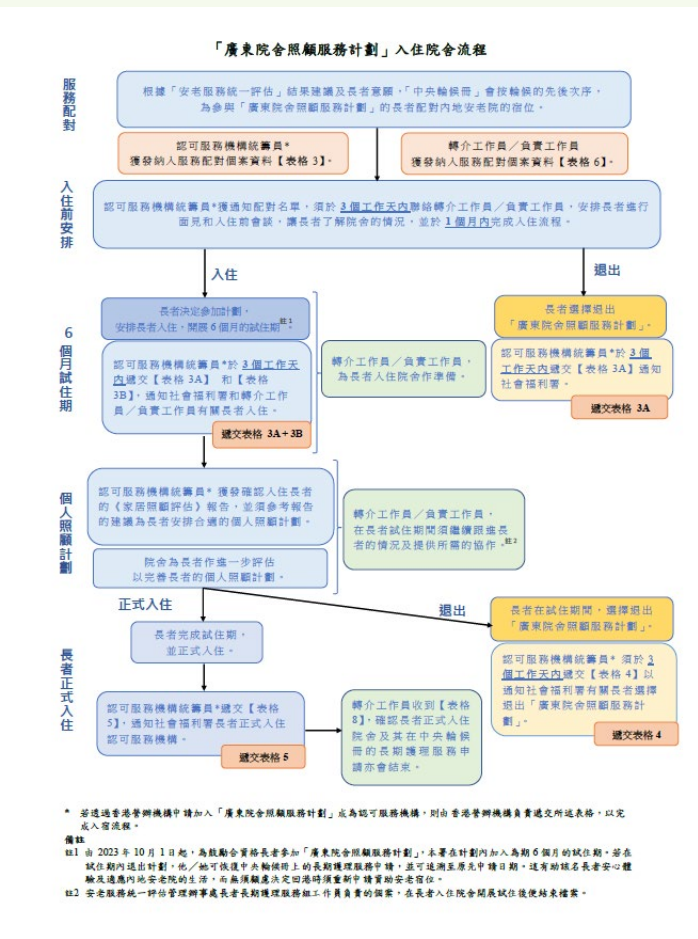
「廣東院舍照顧服務計劃」入住院舍流程

服務配對

根據「安老服務統一評估」結果建議及長者意願，「中央輪候冊」會按輪候的先後次序，為參與「廣東院舍照顧服務計劃」的長者配對內地安老院的宿位。

認可服務機構統籌員*獲發納入服務配對個案資料【表格 3】。

轉介工作員／負責工作員獲發納入服務配對個案資料【表格 6】。

入住前安排

認可服務機構統籌員*獲通知配對名單，須於 3 個工作天內聯絡轉介工作員／負責工作員，安排長者進行面見和入住前會談，讓長者了解院舍的情況，並於 1 個月內完成入住流程。

入住

退出

6個月試住期

長者決定參加計劃，安排長者入住，開展 6 個月的試住期。註1

認可服務機構統籌員*於 3 個工作天內遞交【表格 3A】 和【表格 3B】，通知社會福利署和轉介工作員／負責工作員有關長者入住。

遞交表格 3A + 3B

轉介工作員／負責工作員，為長者入住院舍作準備。

長者選擇退出「廣東院舍照顧服務計劃」。

認可服務機構統籌員*於 3 個工作天內遞交【表格 3A】通知社會福利署。

遞交表格 3A

個人照顧計劃

認可服務機構統籌員* 獲發確認入住長者的《家居照顧評估》報告，並須參考報告的建議為長者安排合適的個人照顧計劃。

院舍為長者作進一步評估以完善長者的個人照顧計劃。

轉介工作員／負責工作員，在長者試住期間須繼續跟進長者的情況及提供所需的協作。註2

正式入住

退出

長者在試住期間，選擇退出「廣東院舍照顧服務計劃」。

長者正式入住

長者完成試住期，並正式入住。

認可服務機構統籌員*遞交【表格 5】，通知社會福利署長者正式入住認可服務機構。

遞交表格 5

轉介工作員收到【表格 8】，確認長者正式入住院舍及其在中央輪候冊的長期護理服務申請亦會結束。

認可服務機構統籌員* 須於 3 個工作天內遞交【表格 4】以通知社會福利署有關長者選擇退出「廣東院舍照顧服務計劃」。

遞交表格 4

* 若透過香港營辦機構申請加入「廣東院舍照顧服務計劃」成為認可服務機構，則由香港營辦機構負責遞交所述表格，以完成入住流程。

備註

註1 由 2023 年 10 月 1 日起，為鼓勵合資格長者參加「廣東院舍照顧服務計劃」，未曾在計劃內加入為期 6 個月的試住期。若在試住期內退出計劃，他／她可恢復中央輪候冊上的長期護理服務申請，並可追溯至原先申請日期。這有助紓解長者安心體驗及適應內地安老院的生活，而無須顧慮決定回港時須重新申請資助安老宿位。

註2 安老服務統一評估管理辦事處長者長期護理服務個案工作員負責的個案，在長者入住院舍開展試住後便結束檔案。